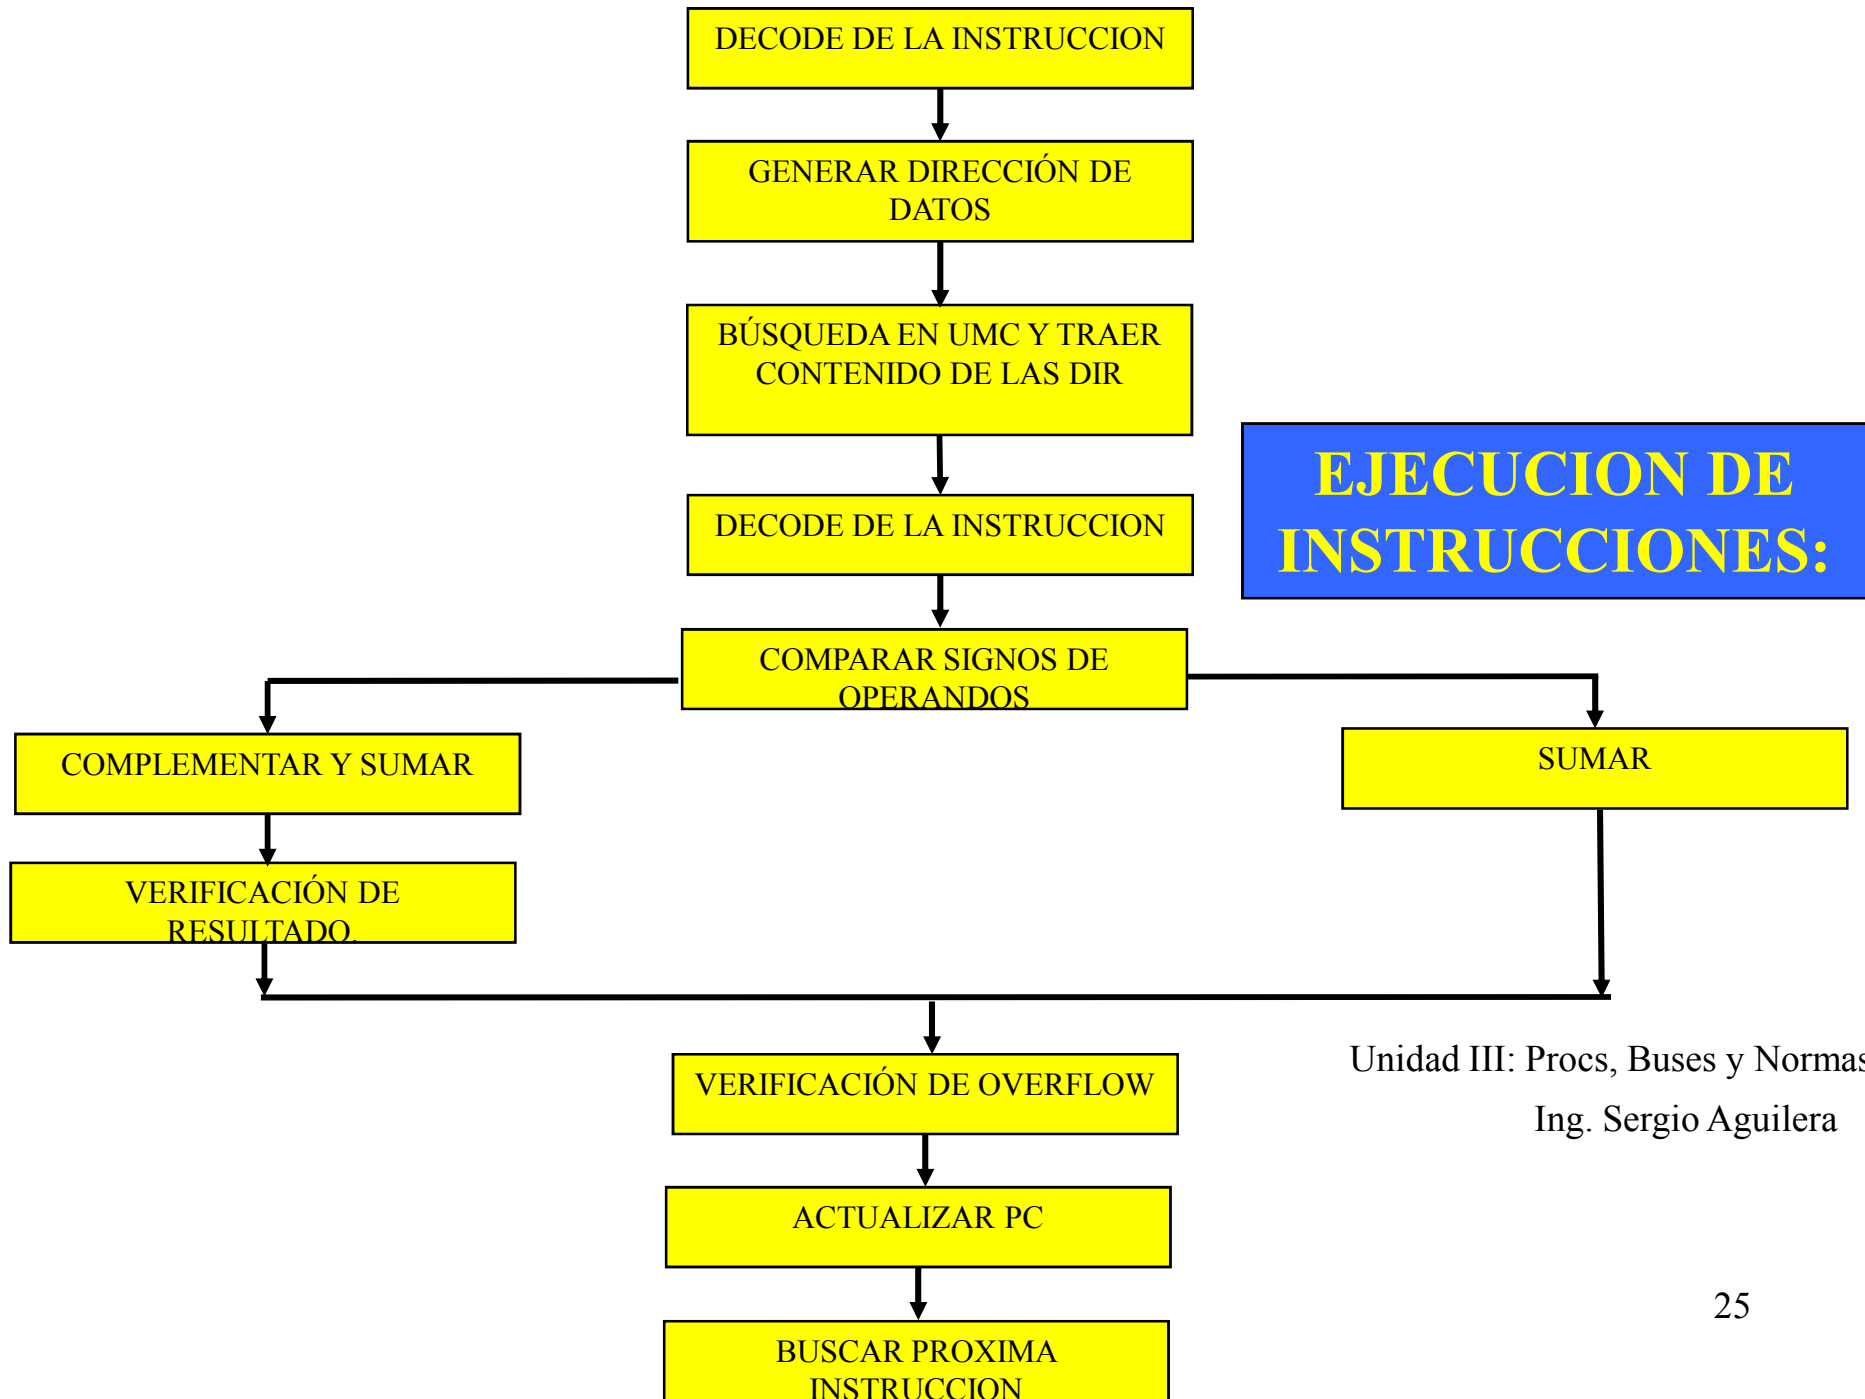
DECODE DE LA INSTRUCCION

GENERAR DIRECCIÓN DE DATOS

BÚSQUEDA EN UMC Y TRAER CONTENIDO DE LAS DIR

DECODE DE LA INSTRUCCION

EJECUCION DE INSTRUCCIONES:

COMPARAR SIGNOS DE OPERANDOS

COMPLEMENTAR Y SUMAR

SUMAR

VERIFICACIÓN DE RESULTADO.

VERIFICACIÓN DE OVERFLOW

Unidad III: Procs, Buses y Normas

Ing. Sergio Aguilera

ACTUALIZAR PC

25

BUSCAR PROXIMA INSTRUCCION